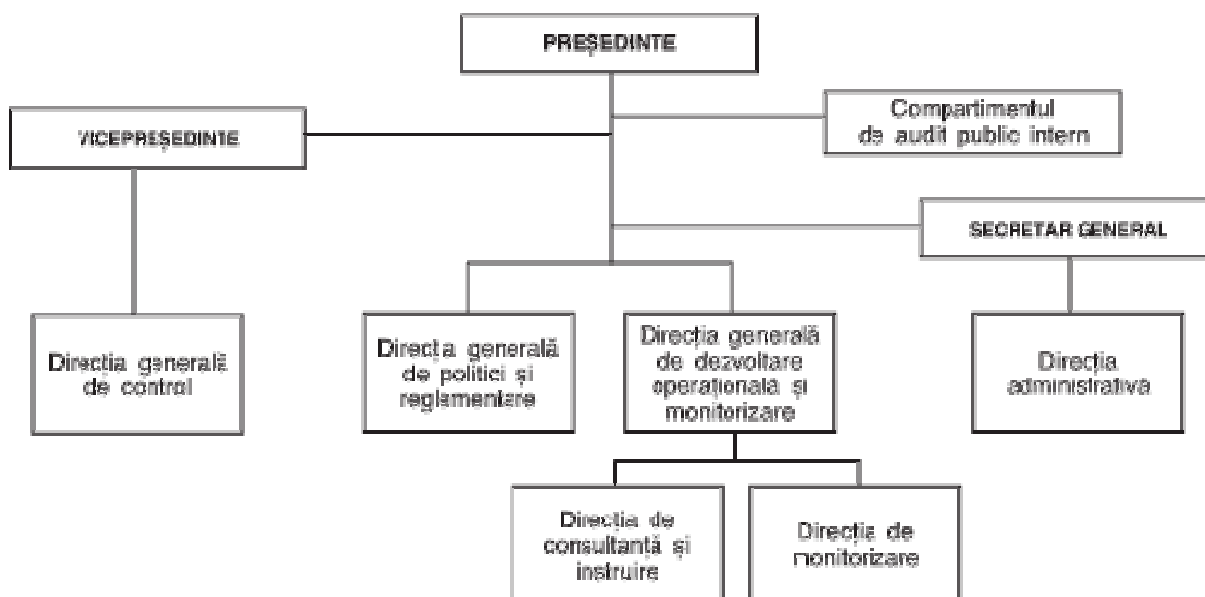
PREȘEDINTE

VICEPREȘEDINTE

Compartimentul de audit public intern

SECRETAR GENERAL

Direcția generală de control

Direcția generală de politici și reglementare

Direcția generală de dezvoltare operațională și monitorizare

Direcția administrativă

Direcția de consultanță și instruire

Direcția de monitorizare